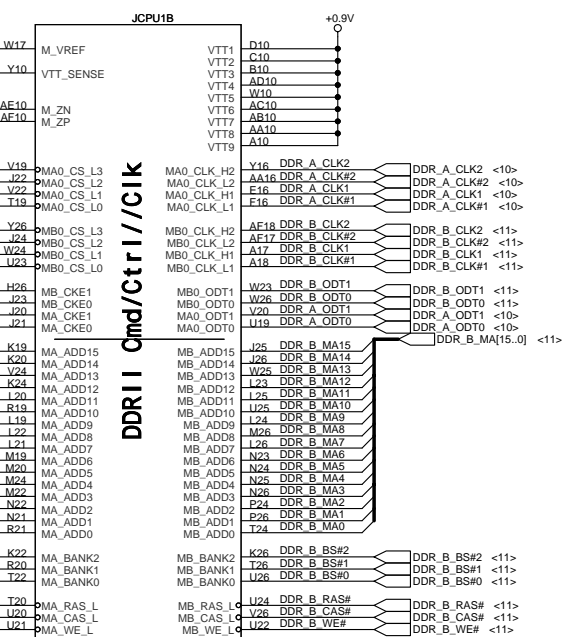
JCPU1B

+0.9V

W17 M_VREF
Y10 VTT_SENSE
AE10 M_ZN
AF10 M_ZP

VTT1 D10
VTT2 C10
VTT3 B10
VTT4 AD10
VTT5 W10
VTT6 AC10
VTT7 AB10
VTT8 AA10
VTT9 A10

V19 MA0_CS_L3
J22 MA0_CS_L2
V22 MA0_CS_L1
T19 MA0_CS_L0

Y26 MB0_CS_L3
J24 MB0_CS_L2
W24 MB0_CS_L1
U23 MB0_CS_L0

H26 MB_CKE1
J23 MB_CKE0
J20 MA_CKE1
J21 MA_CKE0

K19 MA_ADD15
K20 MA_ADD14
V24 MA_ADD13
K24 MA_ADD12
L20 MA_ADD11
R19 MA_ADD10
L19 MA_ADD9
L22 MA_ADD8
L21 MA_ADD7
M19 MA_ADD6
M20 MA_ADD5
M24 MA_ADD4
M22 MA_ADD3
N22 MA_ADD2
N21 MA_ADD1
R21 MA_ADD0

K22 MA_BANK2
R20 MA_BANK1
T22 MA_BANK0

T20 MA_RAS_L
U20 MA_CAS_L
U21 MA_WE_L

DDRII Cmd/Ctrl/Clk

MA0_CLK_H2 Y16 DDR_A_CLK2 DDR_A_CLK2 <10>
MA0_CLK_L2 AA16 DDR_A_CLK#2 DDR_A_CLK#2 <10>
MA0_CLK_H1 E16 DDR_A_CLK1 DDR_A_CLK1 <10>
MA0_CLK_L1 F16 DDR_A_CLK#1 DDR_A_CLK#1 <10>

MB0_CLK_H2 AF18 DDR_B_CLK2 DDR_B_CLK2 <11>
MB0_CLK_L2 AF17 DDR_B_CLK#2 DDR_B_CLK#2 <11>
MB0_CLK_H1 A17 DDR_B_CLK1 DDR_B_CLK1 <11>
MB0_CLK_L1 A18 DDR_B_CLK#1 DDR_B_CLK#1 <11>

MB0_ODT1 W23 DDR_B_ODT1 DDR_B_ODT1 <11>
MB0_ODT0 W26 DDR_B_ODT0 DDR_B_ODT0 <11>
MA0_ODT1 V20 DDR_A_ODT1 DDR_A_ODT1 <10>
MA0_ODT0 U19 DDR_A_ODT0 DDR_A_ODT0 <10>

DDR_B_MA[15..0] <11>

MB_ADD15 J25 DDR_B_MA15
MB_ADD14 J26 DDR_B_MA14
MB_ADD13 W25 DDR_B_MA13
MB_ADD12 L23 DDR_B_MA12
MB_ADD11 L25 DDR_B_MA11
MB_ADD10 U25 DDR_B_MA10
MB_ADD9 L24 DDR_B_MA9
MB_ADD8 M26 DDR_B_MA8
MB_ADD7 L26 DDR_B_MA7
MB_ADD6 N23 DDR_B_MA6
MB_ADD5 N24 DDR_B_MA5
MB_ADD4 N25 DDR_B_MA4
MB_ADD3 N26 DDR_B_MA3
MB_ADD2 P24 DDR_B_MA2
MB_ADD1 P26 DDR_B_MA1
MB_ADD0 T24 DDR_B_MA0

MB_BANK2 K26 DDR_B_BS#2 DDR_B_BS#2 <11>
MB_BANK1 T26 DDR_B_BS#1 DDR_B_BS#1 <11>
MB_BANK0 U26 DDR_B_BS#0 DDR_B_BS#0 <11>

MB_RAS_L U24 DDR_B_RAS# DDR_B_RAS# <11>
MB_CAS_L V26 DDR_B_CAS# DDR_B_CAS# <11>
MB_WE_L U22 DDR_B_WE# DDR_B_WE# <11>